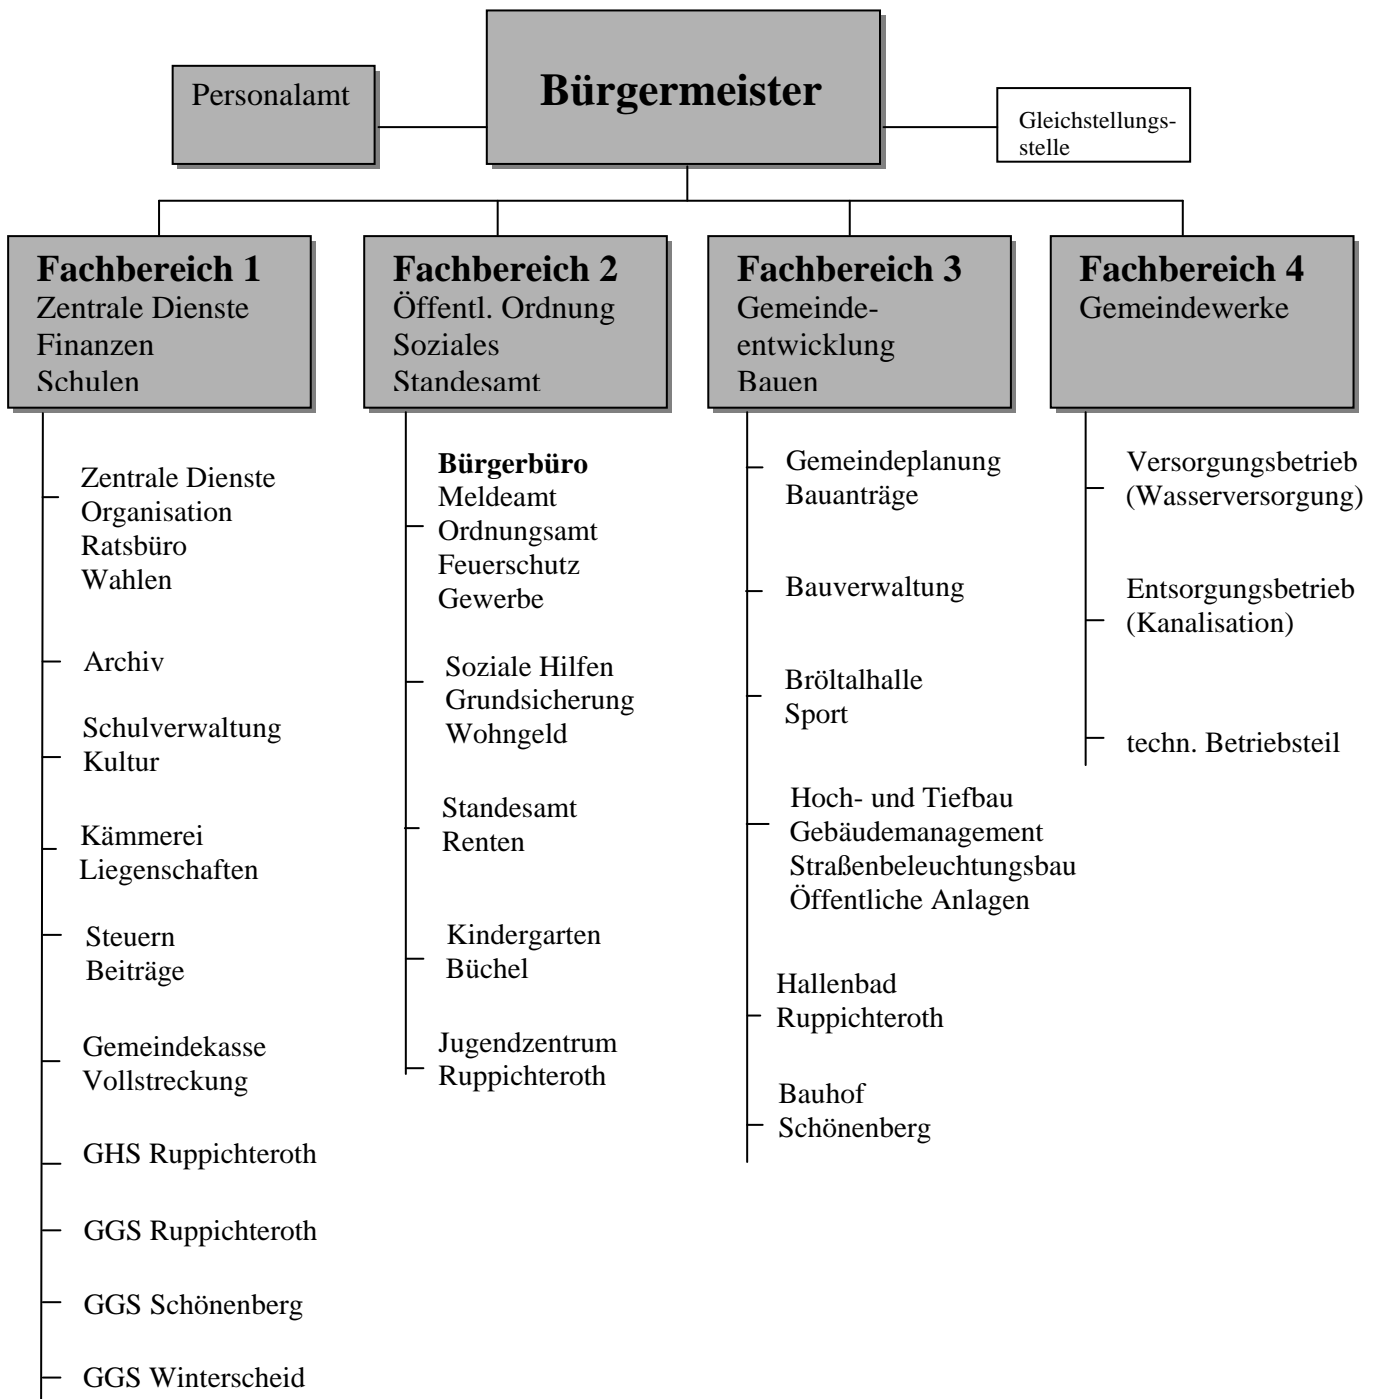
Personalamt

**Bürgermeister**

Gleichstellungsstelle

**Fachbereich 1**
Zentrale Dienste
Finanzen
Schulen

Zentrale Dienste
Organisation
Ratsbüro
Wahlen

Archiv

Schulverwaltung
Kultur

Kämmerei
Liegenschaften

Steuern
Beiträge

Gemeindekasse
Vollstreckung

GHS Ruppichteroth

GGS Ruppichteroth

GGS Schönenberg

GGS Winterscheid

**Fachbereich 2**
Öffentl. Ordnung
Soziales
Standesamt

**Bürgerbüro**
Meldeamt
Ordnungsamt
Feuerschutz
Gewerbe

Soziale Hilfen
Grundsicherung
Wohngeld

Standesamt
Renten

Kindergarten
Büchel

Jugendzentrum
Ruppichteroth

**Fachbereich 3**
Gemeindeentwicklung
Bauen

Gemeindeplanung
Bauanträge

Bauverwaltung

Bröltalhalle
Sport

Hoch- und Tiefbau
Gebäudemanagement
Straßenbeleuchtungsbau
Öffentliche Anlagen

Hallenbad
Ruppichteroth

Bauhof
Schönenberg

**Fachbereich 4**
Gemeindewerke

Versorgungsbetrieb
(Wasserversorgung)

Entsorgungsbetrieb
(Kanalisation)

techn. Betriebsteil